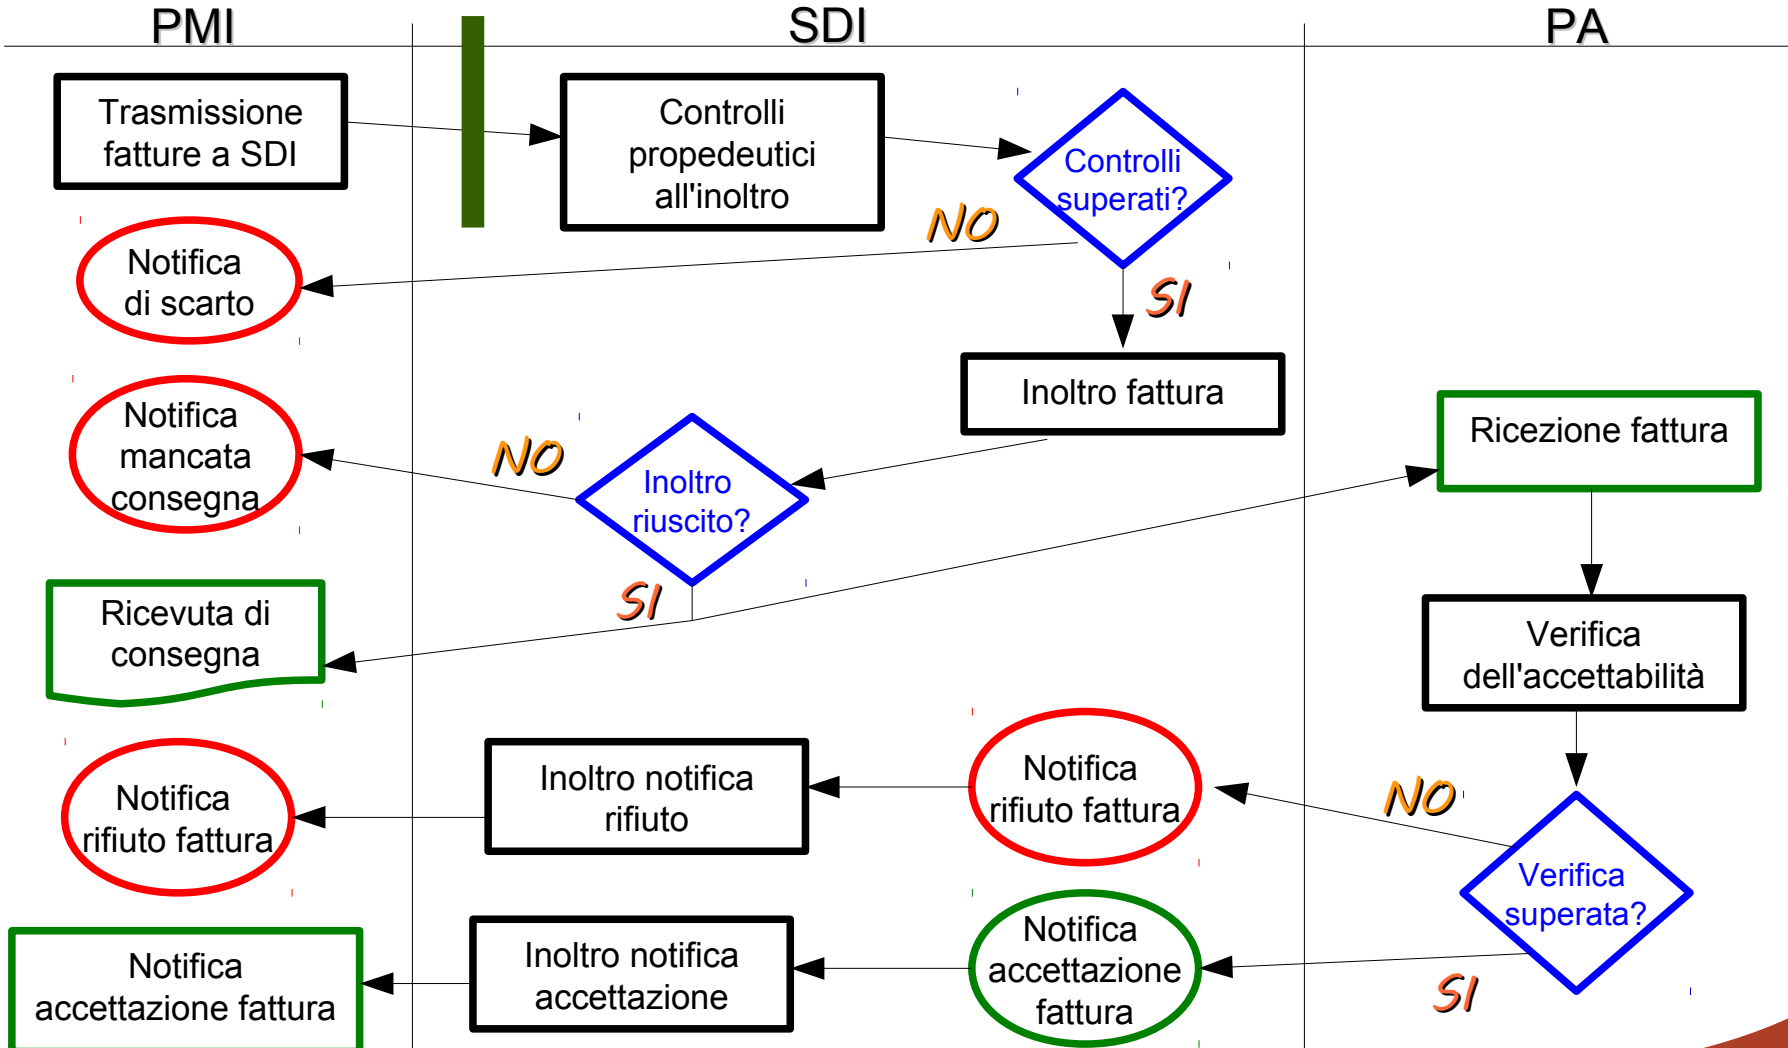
PMI

SDI

PA

Trasmissione fatture a SDI

Controlli propedeutici all'inoltro

Controlli superati?

NO

SI

Notifica di scarto

Inoltro fattura

Notifica mancata consegna

NO

Inoltro riuscito?

Ricezione fattura

SI

Ricevuta di consegna

Verifica dell'accettabilità

Notifica rifiuto fattura

Inoltro notifica rifiuto

Notifica rifiuto fattura

NO

Verifica superata?

Notifica accettazione fattura

Inoltro notifica accettazione

Notifica accettazione fattura

SI